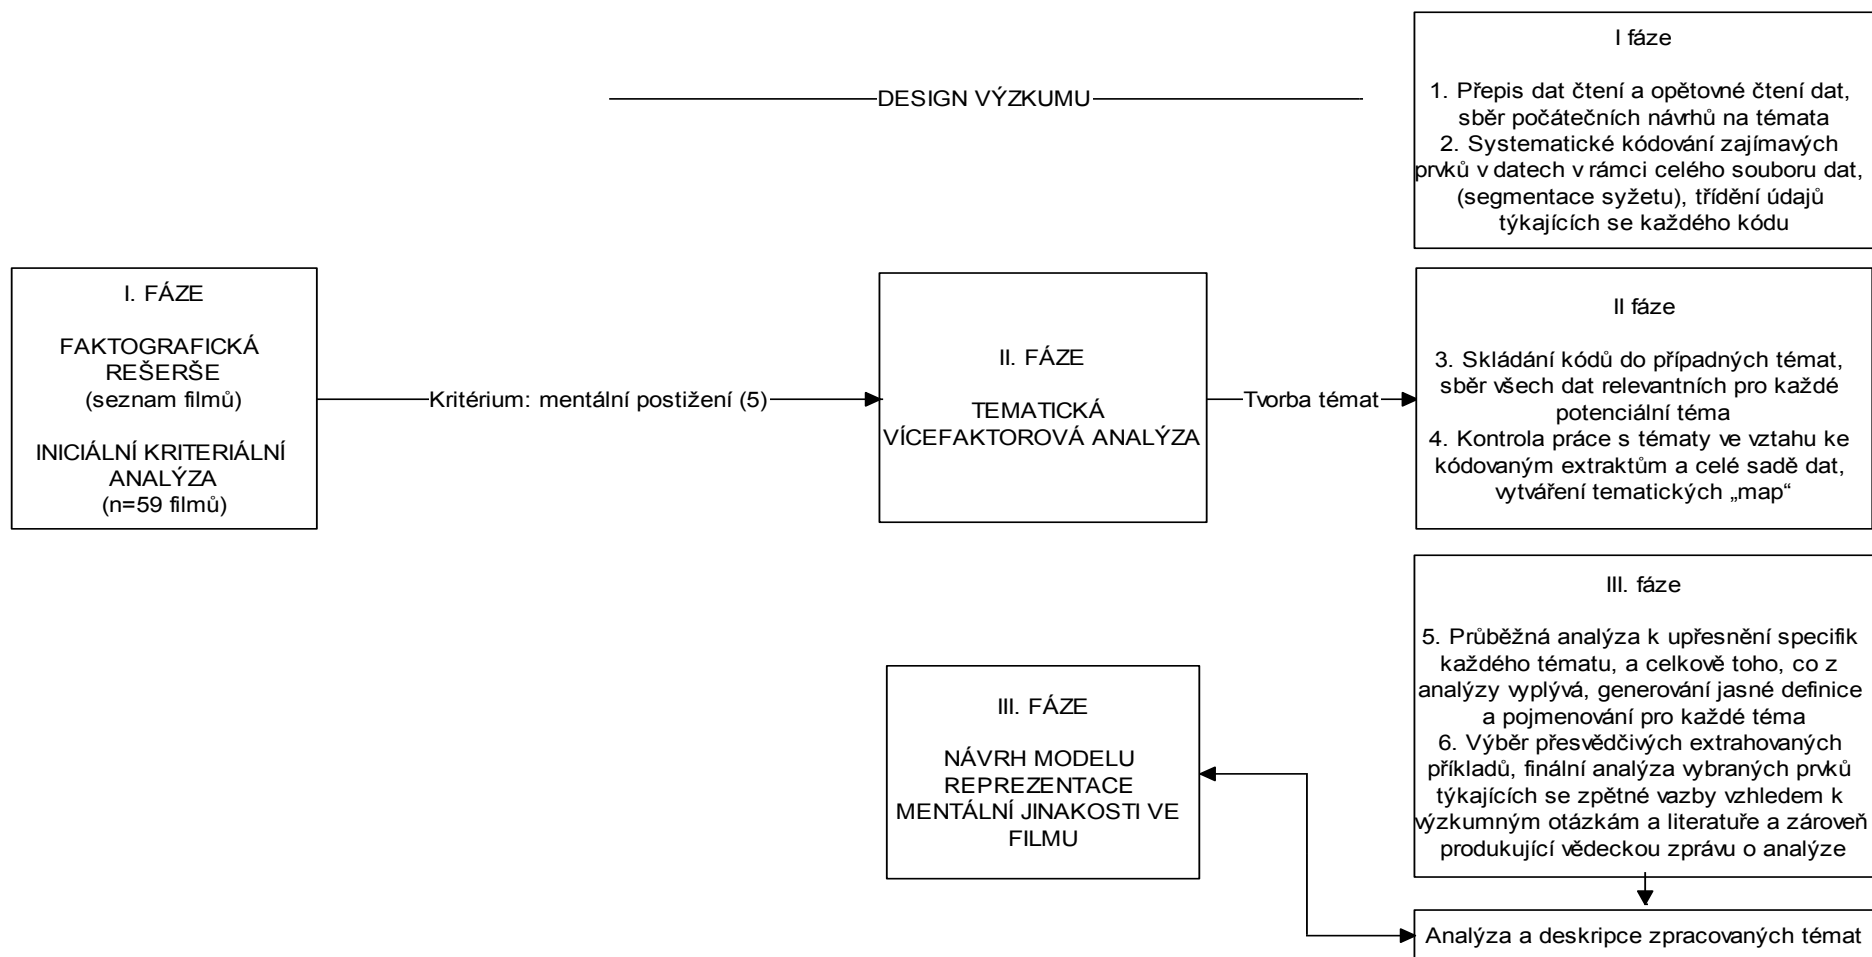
DESIGN VÝZKUMU

I fáze

1. Přepis dat čtení a opětovné čtení dat, sběr počátečních návrhů na témata
2. Systematické kódování zajímavých prvků v datech v rámci celého souboru dat, (segmentace syžetu), třídění údajů týkajících se každého kódu

I. FÁZE

FAKTOGRAFICKÁ REŠERŠE
(seznam filmů)

INICIÁLNÍ KRITERIÁLNÍ ANALÝZA
(n=59 filmů)

Kritérium: mentální postižení (5)

II. FÁZE

TEMATICKÁ VÍCEFAKTOROVÁ ANALÝZA

Tvorba témat

II fáze

3. Skládání kódů do případných témat, sběr všech dat relevantních pro každé potenciální téma
4. Kontrola práce s tématy ve vztahu ke kódovaným extraktům a celé sadě dat, vytváření tematických „map“

III. fáze

5. Průběžná analýza k upřesnění specifik každého tématu, a celkově toho, co z analýzy vyplývá, generování jasné definice a pojmenování pro každé téma
6. Výběr přesvědčivých extrahovaných příkladů, finální analýza vybraných prvků týkajících se zpětné vazby vzhledem k výzkumným otázkám a literatuře a zároveň produkující vědeckou zprávu o analýze

III. FÁZE

NÁVRH MODELU REPREZENTACE MENTÁLNÍ JINAKOSTI VE FILMU

Analýza a deskripce zpracovaných témat